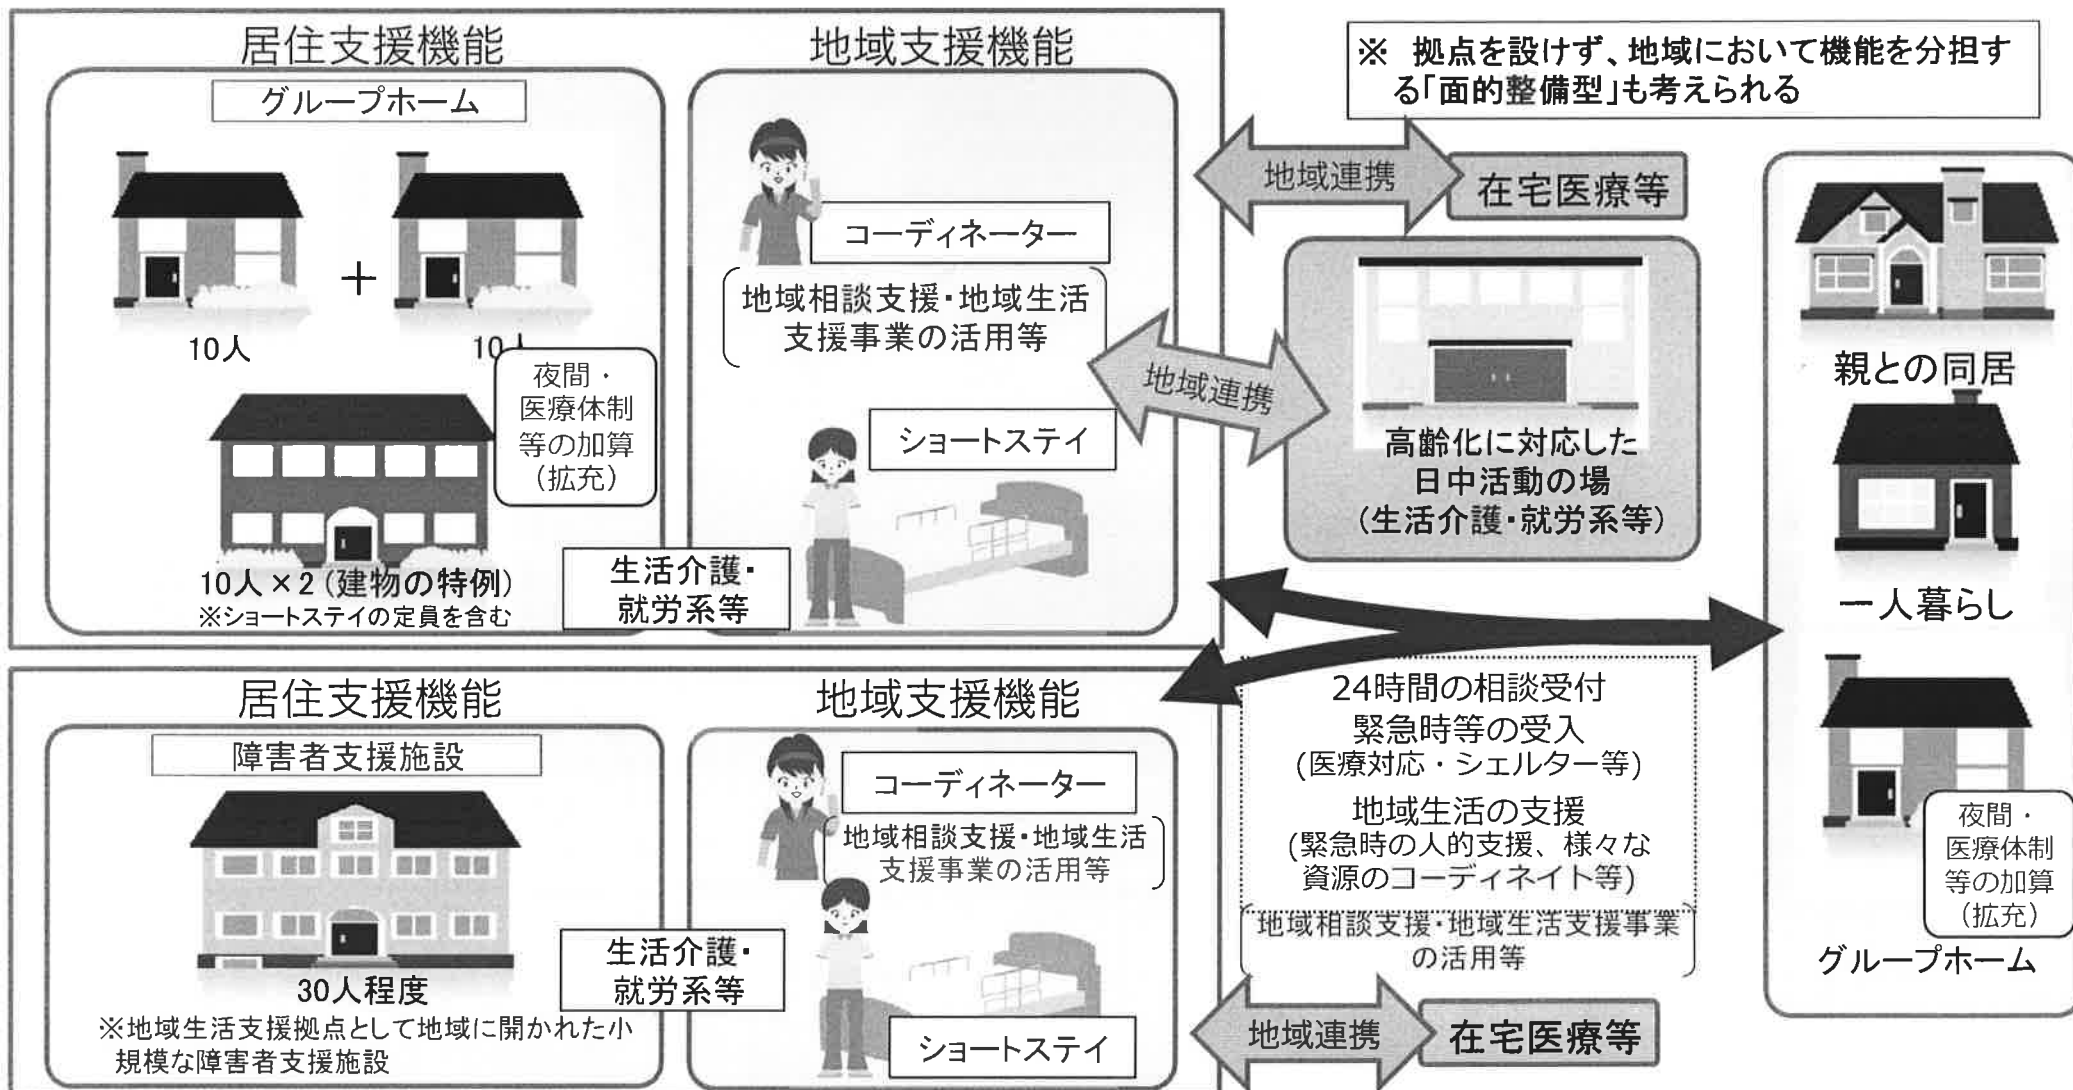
居住支援機能

グループホーム

10人

10人

夜間・医療体制等の加算（拡充）

10人×2（建物の特例）
※ショートステイの定員を含む

生活介護・就労系等

地域支援機能

コーディネーター

地域相談支援・地域生活支援事業の活用等

ショートステイ

※ 拠点を設けず、地域において機能を分担する「面的整備型」も考えられる

地域連携

在宅医療等

地域連携

高齢化に対応した日中活動の場（生活介護・就労系等）

親との同居

一人暮らし

グループホーム

夜間・医療体制等の加算（拡充）

居住支援機能

障害者支援施設

30人程度
※地域生活支援拠点として地域に開かれた小規模な障害者支援施設

生活介護・就労系等

地域支援機能

コーディネーター

地域相談支援・地域生活支援事業の活用等

ショートステイ

24時間の相談受付
緊急時等の受入
（医療対応・シェルター等）
地域生活の支援
（緊急時の人的支援、様々な資源のコーディネイト等）
地域相談支援・地域生活支援事業の活用等

地域連携

在宅医療等